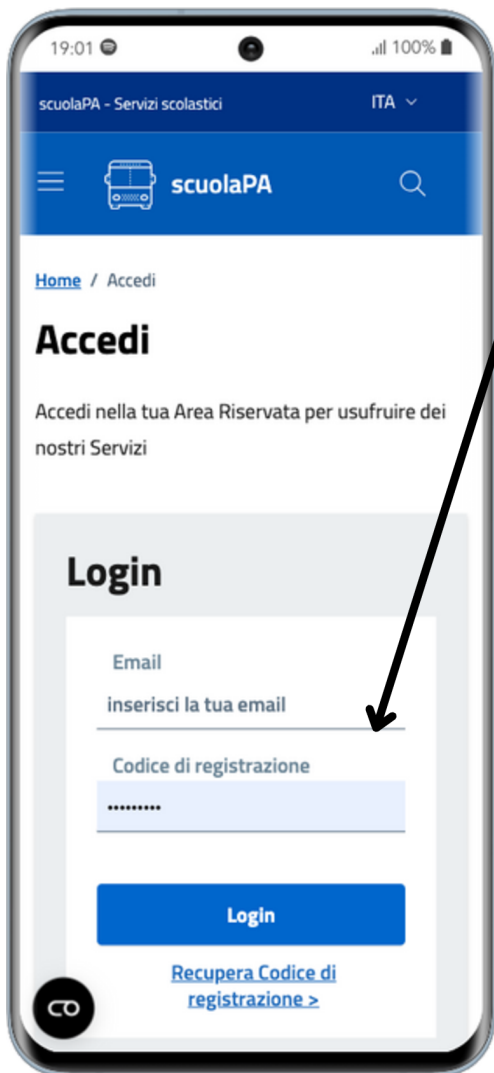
19:01 .ıll 100%

scuolaPA - Servizi scolastici ITA

scuolaPA

Home / Accedi

Accedi

Accedi nella tua Area Riservata per usufruire dei nostri Servizi

Login

Email

inserisci la tua email

Codice di registrazione

•••••••••

Login

Recupera Codice di registrazione >